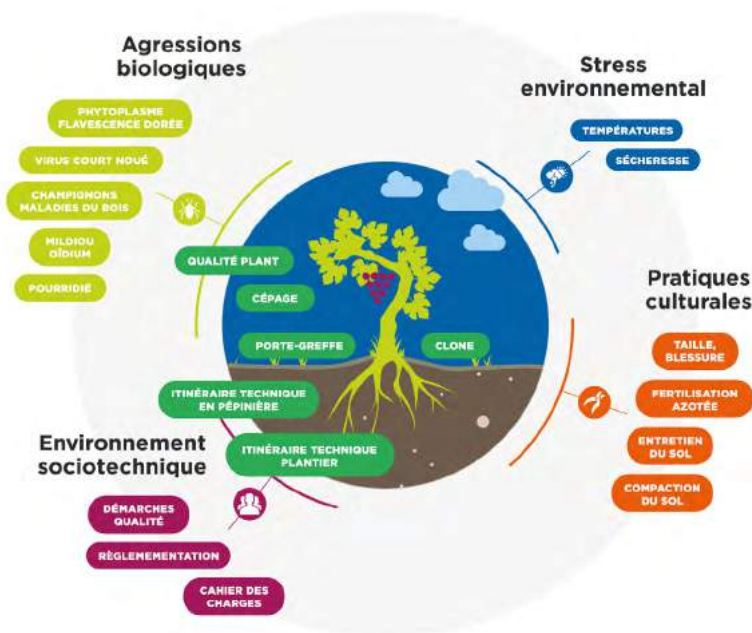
Agressions biologiques

PHYTOPLASME FLAVESCENCE DORÉE

VIRUS COURT NOUÉ

CHAMPIGNONS MALADIES DU BOIS

MILDIOU OÏDIUM

POURRIDIÉ

Stress environnemental

TEMPÉRATURES

SÉCHERESSE

QUALITÉ PLANT

CÉPAGE

PORTE-GREFFE

CLONE

Pratiques culturales

TAILLE, BLESSURE

FERTILISATION AZOTÉE

ENTRETIEN DU SOL

COMPACTION DU SOL

ITINÉRAIRE TECHNIQUE EN PÉPINIÈRE

ITINÉRAIRE TECHNIQUE PLANTIER

Environnement sociotechnique

DÉMARCHES QUALITÉ

RÈGLEMENTATION

CAHIER DES CHARGES